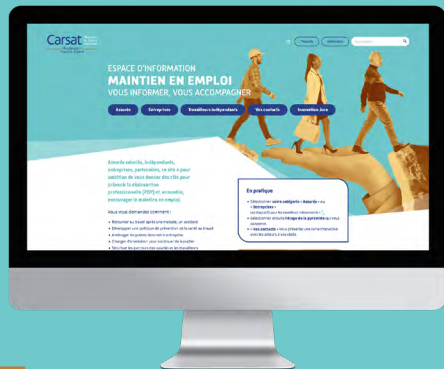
Carsat

ESPACE D'INFORMATION
MAINTIEN EN EMPLOI
VOUS INFORMER, VOUS ACCOMPAGNER

Assurés
Entreprises
Travailleurs indépendants
Vos contacts
Association Jura

Assurés salariés, indépendants, entreprises, partenaires, ce site a pour ambition de vous donner des clés pour prévenir la désinsertion professionnelle (PDP) et ensemble, encourager le maintien en emploi.

Vous vous demandez comment :

En pratique

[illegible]